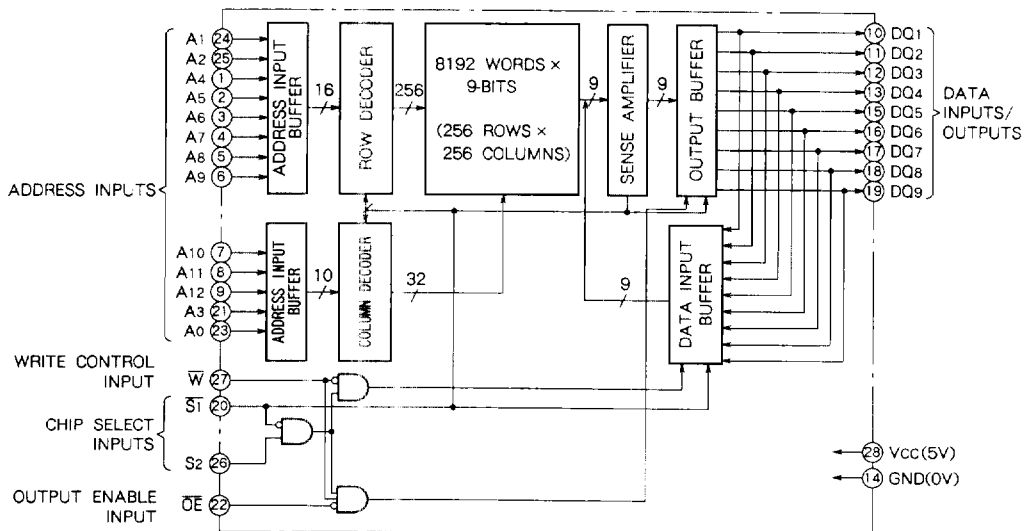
ADDRESS INPUTS

A1 24
A2 25
A4 1
A5 2
A6 3
A7 4
A8 5
A9 6

ADDRESS INPUT BUFFER

16

ROW DECODER

256

8192 WORDS × 9-BITS

(256 ROWS × 256 COLUMNS)

9

SENSE AMPLIFIER

9

OUTPUT BUFFER

10 DQ1
11 DQ2
12 DQ3
13 DQ4
15 DQ5
16 DQ6
17 DQ7
18 DQ8
19 DQ9

DATA INPUTS/ OUTPUTS

A10 7
A11 8
A12 9
A3 21
A0 23

ADDRESS INPUT BUFFER

10

COLUMN DECODER

32

9

DATA INPUT BUFFER

WRITE CONTROL INPUT

$\overline{W}$ 27

CHIP SELECT INPUTS

$\overline{S1}$ 20

S2 26

OUTPUT ENABLE INPUT

$\overline{OE}$ 22

28 Vcc(5V)

14 GND(0V)